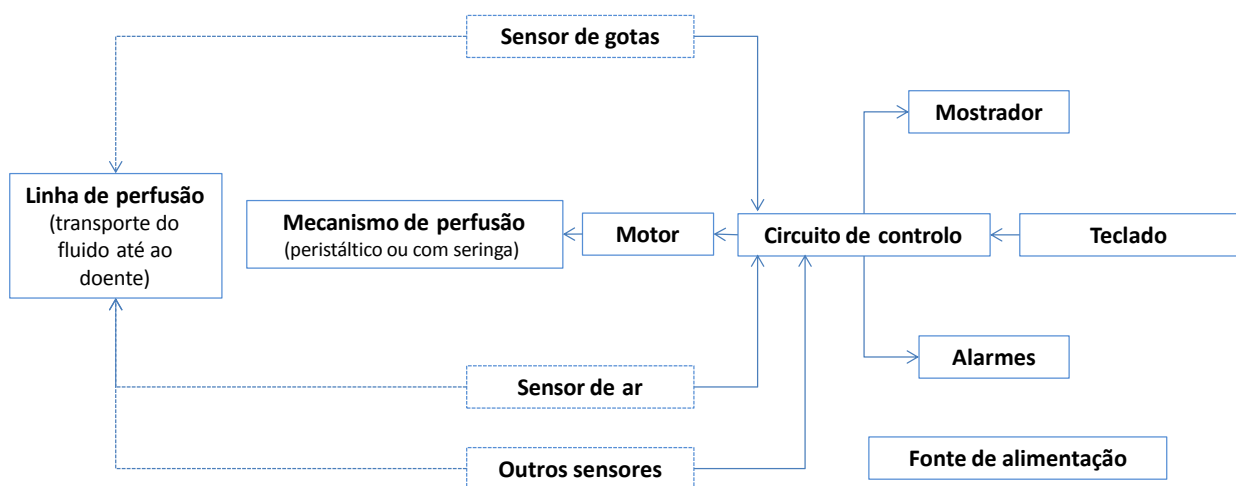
Sensor de gotas

Mostrador

Linha de perfusão
(transporte do fluido até ao doente)

Mecanismo de perfusão
(peristáltico ou com seringa)

Motor

Circuito de controlo

Teclado

Alarmes

Sensor de ar

Outros sensores

Fonte de alimentação